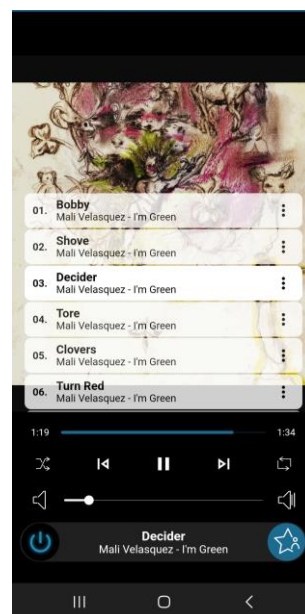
01. Bobby
Mali Velasquez - I'm Green

02. Shove
Mali Velasquez - I'm Green

03. Decider
Mali Velasquez - I'm Green

04. Tore
Mali Velasquez - I'm Green

05. Clovers
Mali Velasquez - I'm Green

06. Turn Red
Mali Velasquez - I'm Green

1:19
1:34

Decider
Mali Velasquez - I'm Green